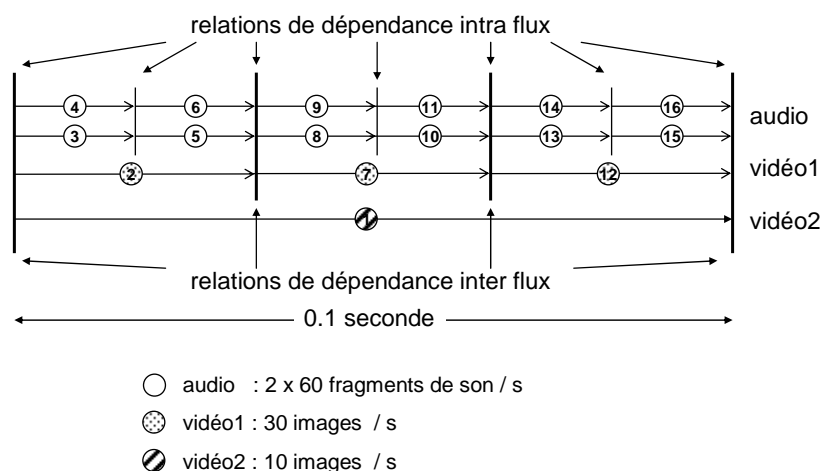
relations de dépendance intra flux

4 6 9 11 14 16
3 5 8 10 13 15
audio

2 7 12
vidéo1

1
vidéo2

relations de dépendance inter flux

0.1 seconde

audio : 2 x 60 fragments de son / s

vidéo1 : 30 images / s

vidéo2 : 10 images / s